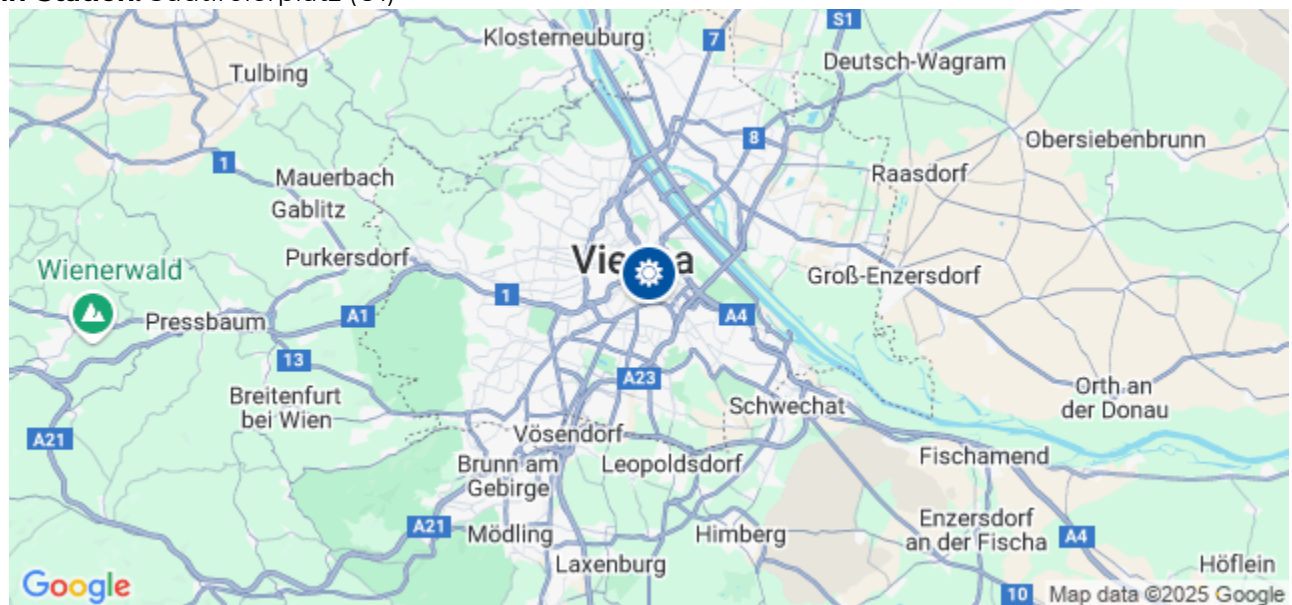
Klosterneuburg
S1
7
Deutsch-Wagram
Tulbing
8
Obersiebenbrunn
1
Mauerbach
Raasdorf
Gablitz
Purkersdorf
Vie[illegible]a
Wienerwald
Groß-Enzersdorf
1
Pressbaum
A1
A4
13
A23
Orth an der Donau
Breitenfurt bei Wien
Schwechat
A21
Vösendorf
Brunn am Gebirge
Leopoldsdorf
Fischamend
A21
Mödling
Himberg
Enzersdorf an der Fischa
A4
Laxenburg
Höflein
Google
10
Map data ©2025 Google